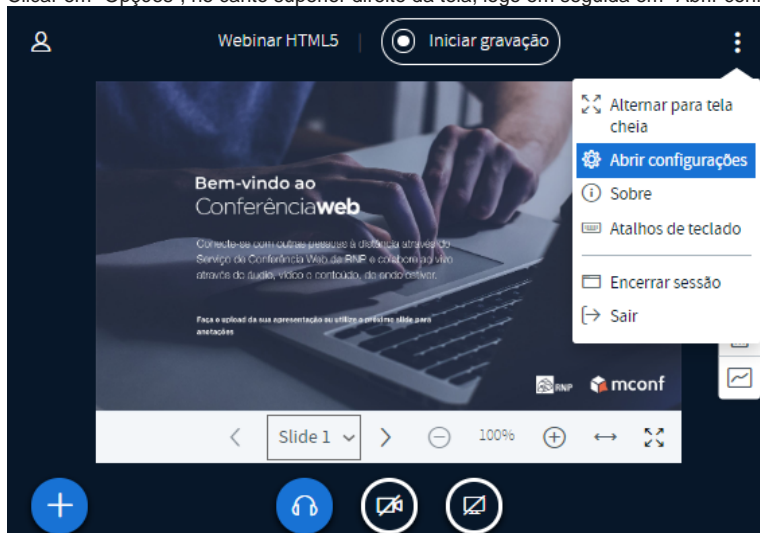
Clicar em "Opções", no canto superior direito da tela, logo em seguida em "Abrir con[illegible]

Webinar HTML5

Iniciar gravação

Alternar para tela cheia

Abrir configurações

Sobre

Atalhos de teclado

Encerrar sessão

Sair

Bem-vindo ao Conferênciaweb

Conecte-se com outras pessoas à distância através do Serviço de Conferência Web da RNP e colabore ao vivo através de áudio, vídeo e conteúdo, de onde estiver.

Faça o upload da sua apresentação ou utilize o próximo slide para anotações

RNP mconf

Slide 1

100%